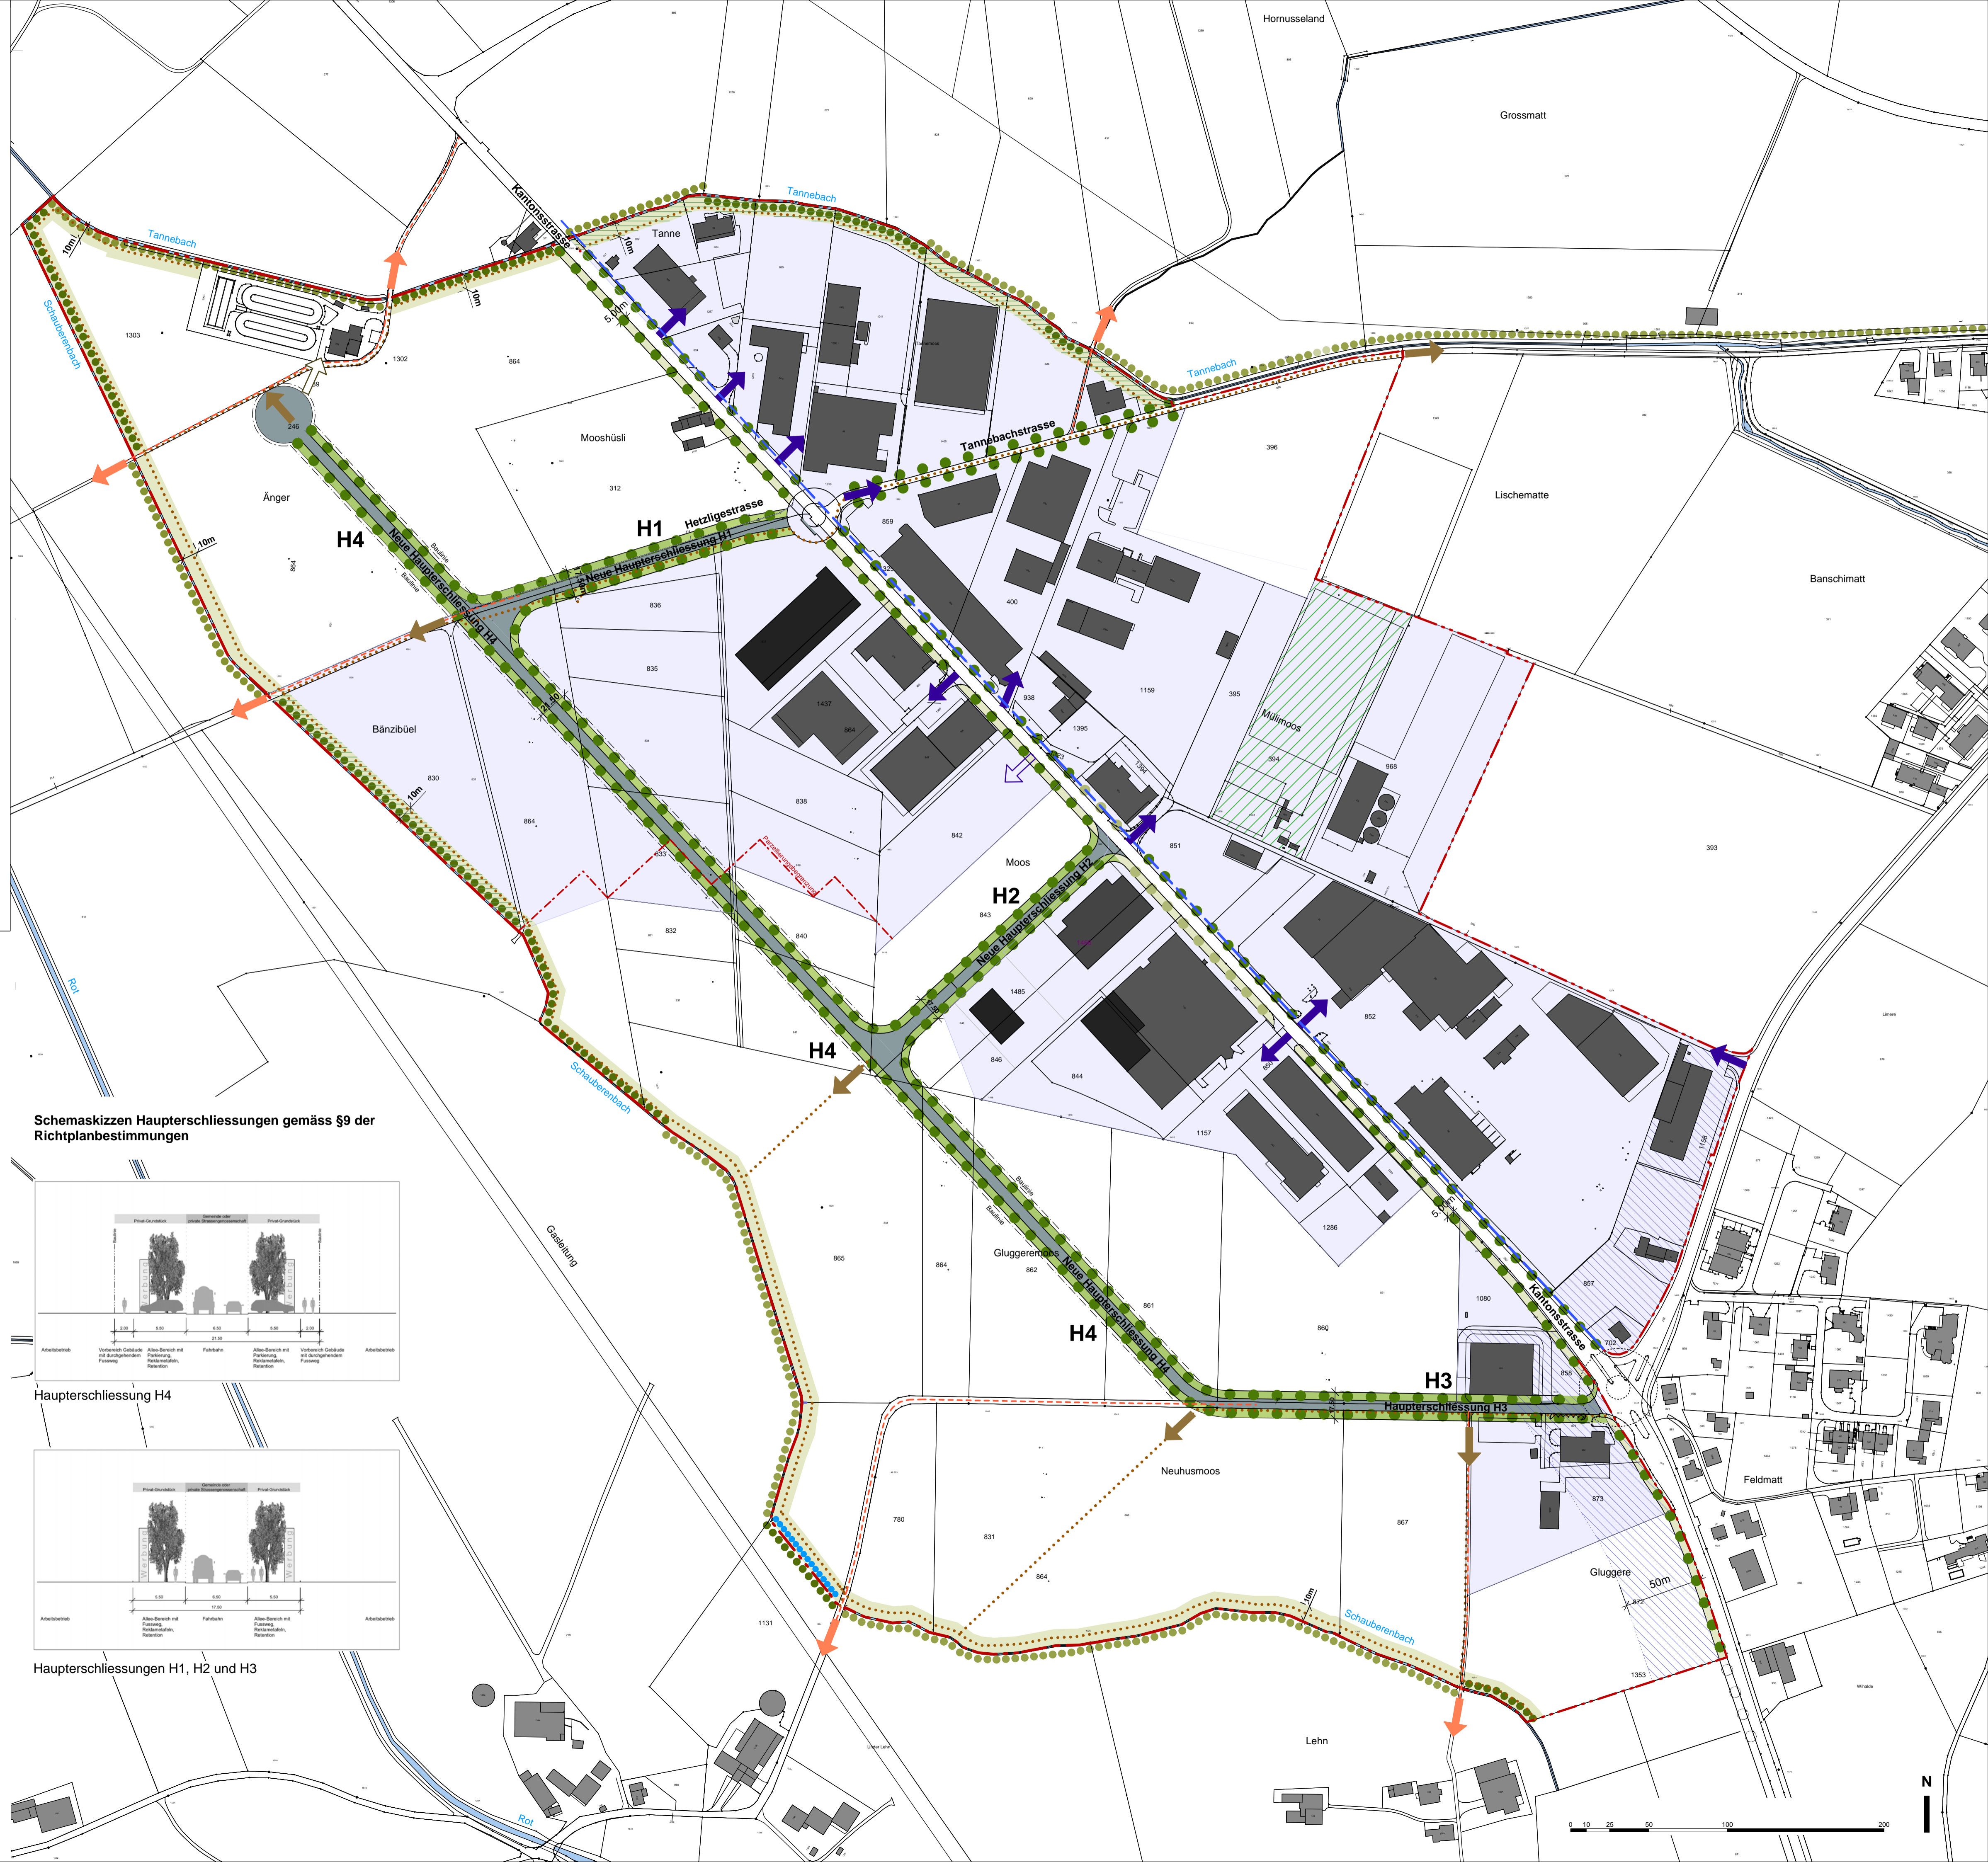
Hornusseland

Grossmatt

Tannebach

Tannebach

Kantonsstrasse

Tanne

10m

10m

10m

5.00m

Schauberenbach

1303

1302

864

Tannebach

Tannebachstrasse

Mooshüsli

396

Lischematte

Änger

312

H1

Hetzligestrasse

Neue Haupterschliessung H1

859

H4

Neue Haupterschliessung H4

10m

836

400

Banschimatt

835

1159

395

Mülimoos

938

1437

864

1395

394

968

Bänzibüel

830

10m

864

838

842

851

393

833

Moos

H2

843

Neue Haupterschliessung H2

832

840

1485

852

846

844

H4

Rot

Schauberenbach

1157

Schemaskizzen Haupterschliessungen gemäss §9 der Richtplanbestimmungen

Gasleitung

1286

865

864

Gluggerenmoos

862

Neue Haupterschliessung H4

861

860

1080

857

H4

Kantonsstrasse

H3

Haupterschliessung H3

858

702

Haupterschliessung H4

Neuhusmoos

873

Feldmatt

780

831

867

Gluggere

50m

864

10m

Schauberenbach

1131

1353

Haupterschliessungen H1, H2 und H3

Lehn

Rot

N

0 10 25 50 100 200